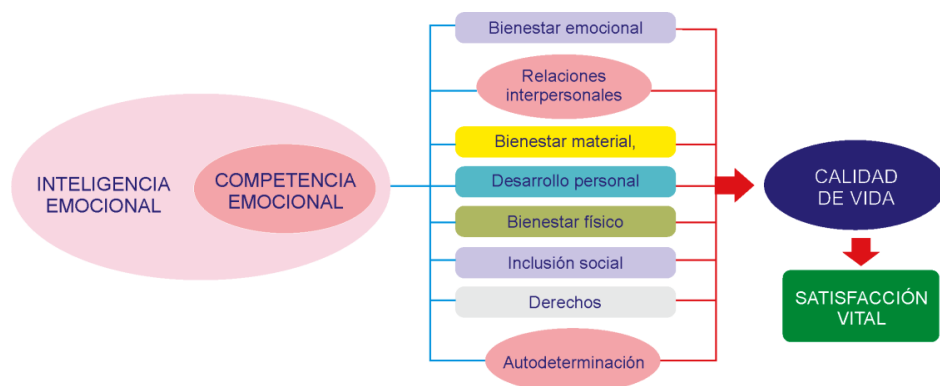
INTELIGENCIA EMOCIONAL

COMPETENCIA EMOCIONAL

Bienestar emocional

Relaciones interpersonales

Bienestar material,

Desarrollo personal

Bienestar físico

Inclusión social

Derechos

Autodeterminación

CALIDAD DE VIDA

SATISFACCIÓN VITAL